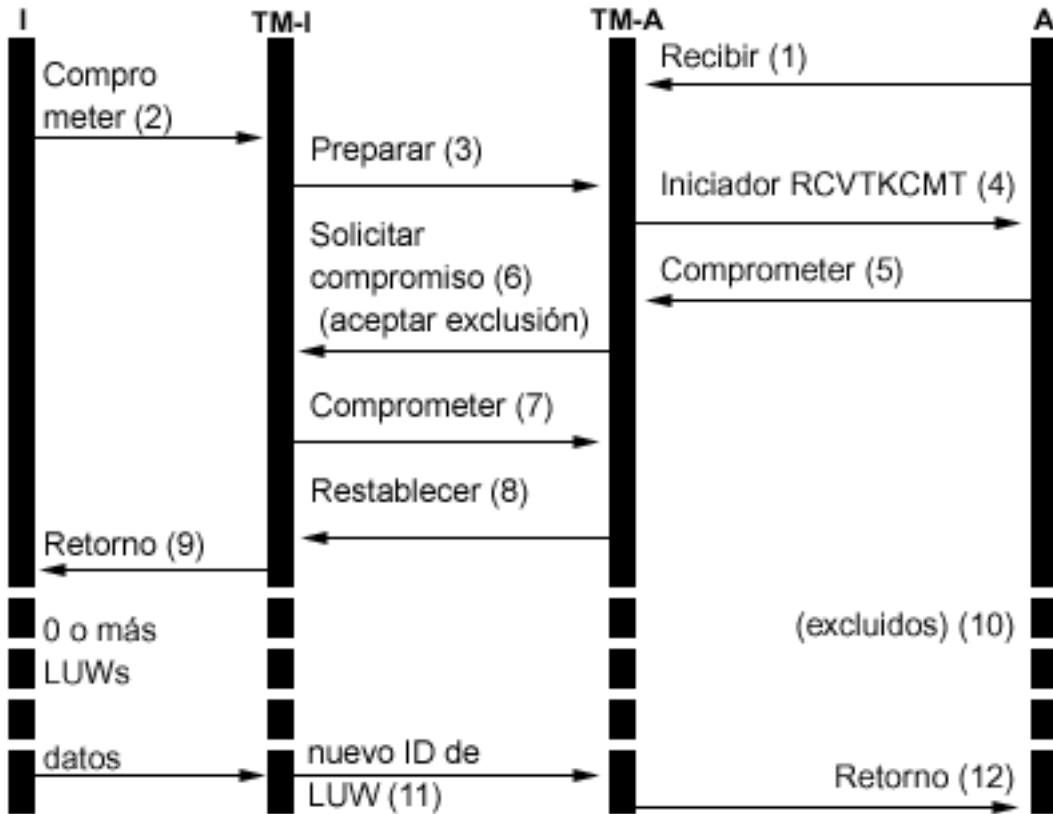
I
TM-I
TM-A
A

Recibir (1)

Compro meter (2)

Preparar (3)

Iniciador RCVTKCMT (4)

Solicitar compromiso (6) (aceptar exclusión)

Comprometer (5)

Comprometer (7)

Restablecer (8)

Retorno (9)

0 o más LUWs

(excluidos) (10)

datos

nuevo ID de LUW (11)

Retorno (12)